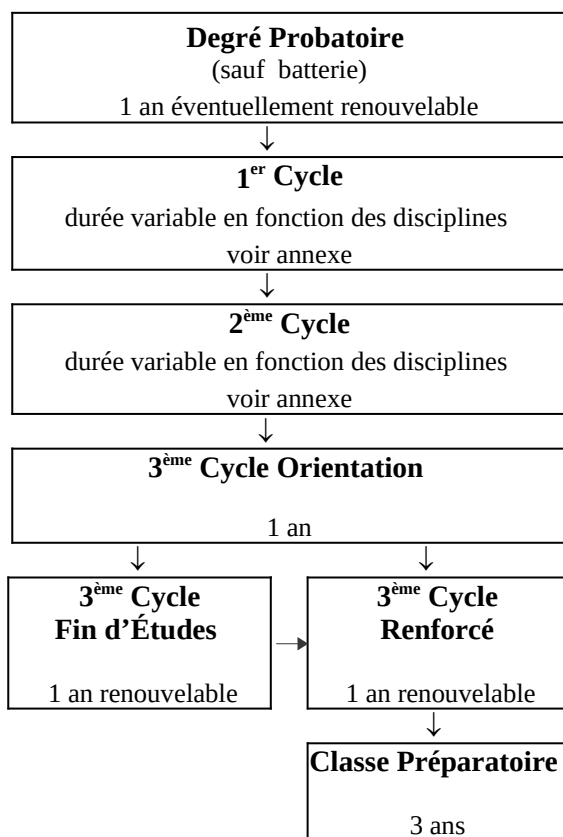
**Degré Probatoire**
(sauf batterie)
1 an éventuellement renouvelable

**1$^{er}$ Cycle**
durée variable en fonction des disciplines
voir annexe

**2$^{ème}$ Cycle**
durée variable en fonction des disciplines
voir annexe

**3$^{ème}$ Cycle Orientation**
1 an

**3$^{ème}$ Cycle Fin d'Études**
1 an renouvelable

**3$^{ème}$ Cycle Renforcé**
1 an renouvelable

**Classe Préparatoire**
3 ans